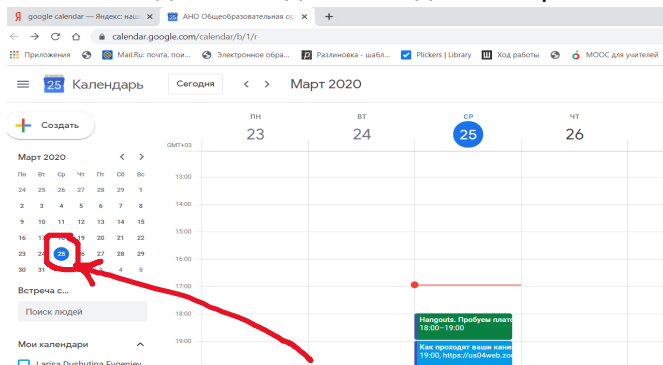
google calendar — Яндекс: наш
АНО Общеобразовательная ор
calendar.google.com/calendar/b/1/r
Приложения
Mail.Ru: почта, пои...
Электронное обра...
Разминовка - шабл...
Plickers | Library
Ход работы
МООС для учителей

Календарь
Сегодня
Март 2020

Создать

Март 2020

| Пн | Вт | Ср | Чт | Пт | Сб | Вс |
|---|---|---|---|---|---|---|
| 24 | 25 | 26 | 27 | 28 | 29 | 1 |
| 2 | 3 | 4 | 5 | 6 | 7 | 8 |
| 9 | 10 | 11 | 12 | 13 | 14 | 15 |
| 16 | 17 | 18 | 19 | 20 | 21 | 22 |
| 23 | 24 | 25 | 26 | 27 | 28 | 29 |
| 30 | 31 | 1 | 2 | 3 | 4 | 5 |

Встреча с...
Поиск людей

Мои календари
Larisa Dushutina Evgeniev

ПН 23
ВТ 24
СР 25
ЧТ 26
GMT+03
13:00
14:00
15:00
16:00
17:00
18:00
19:00

Hangouts. Пробуем плато
18:00–19:00
Как проходят ваши кани
19:00, https://us04web.zo